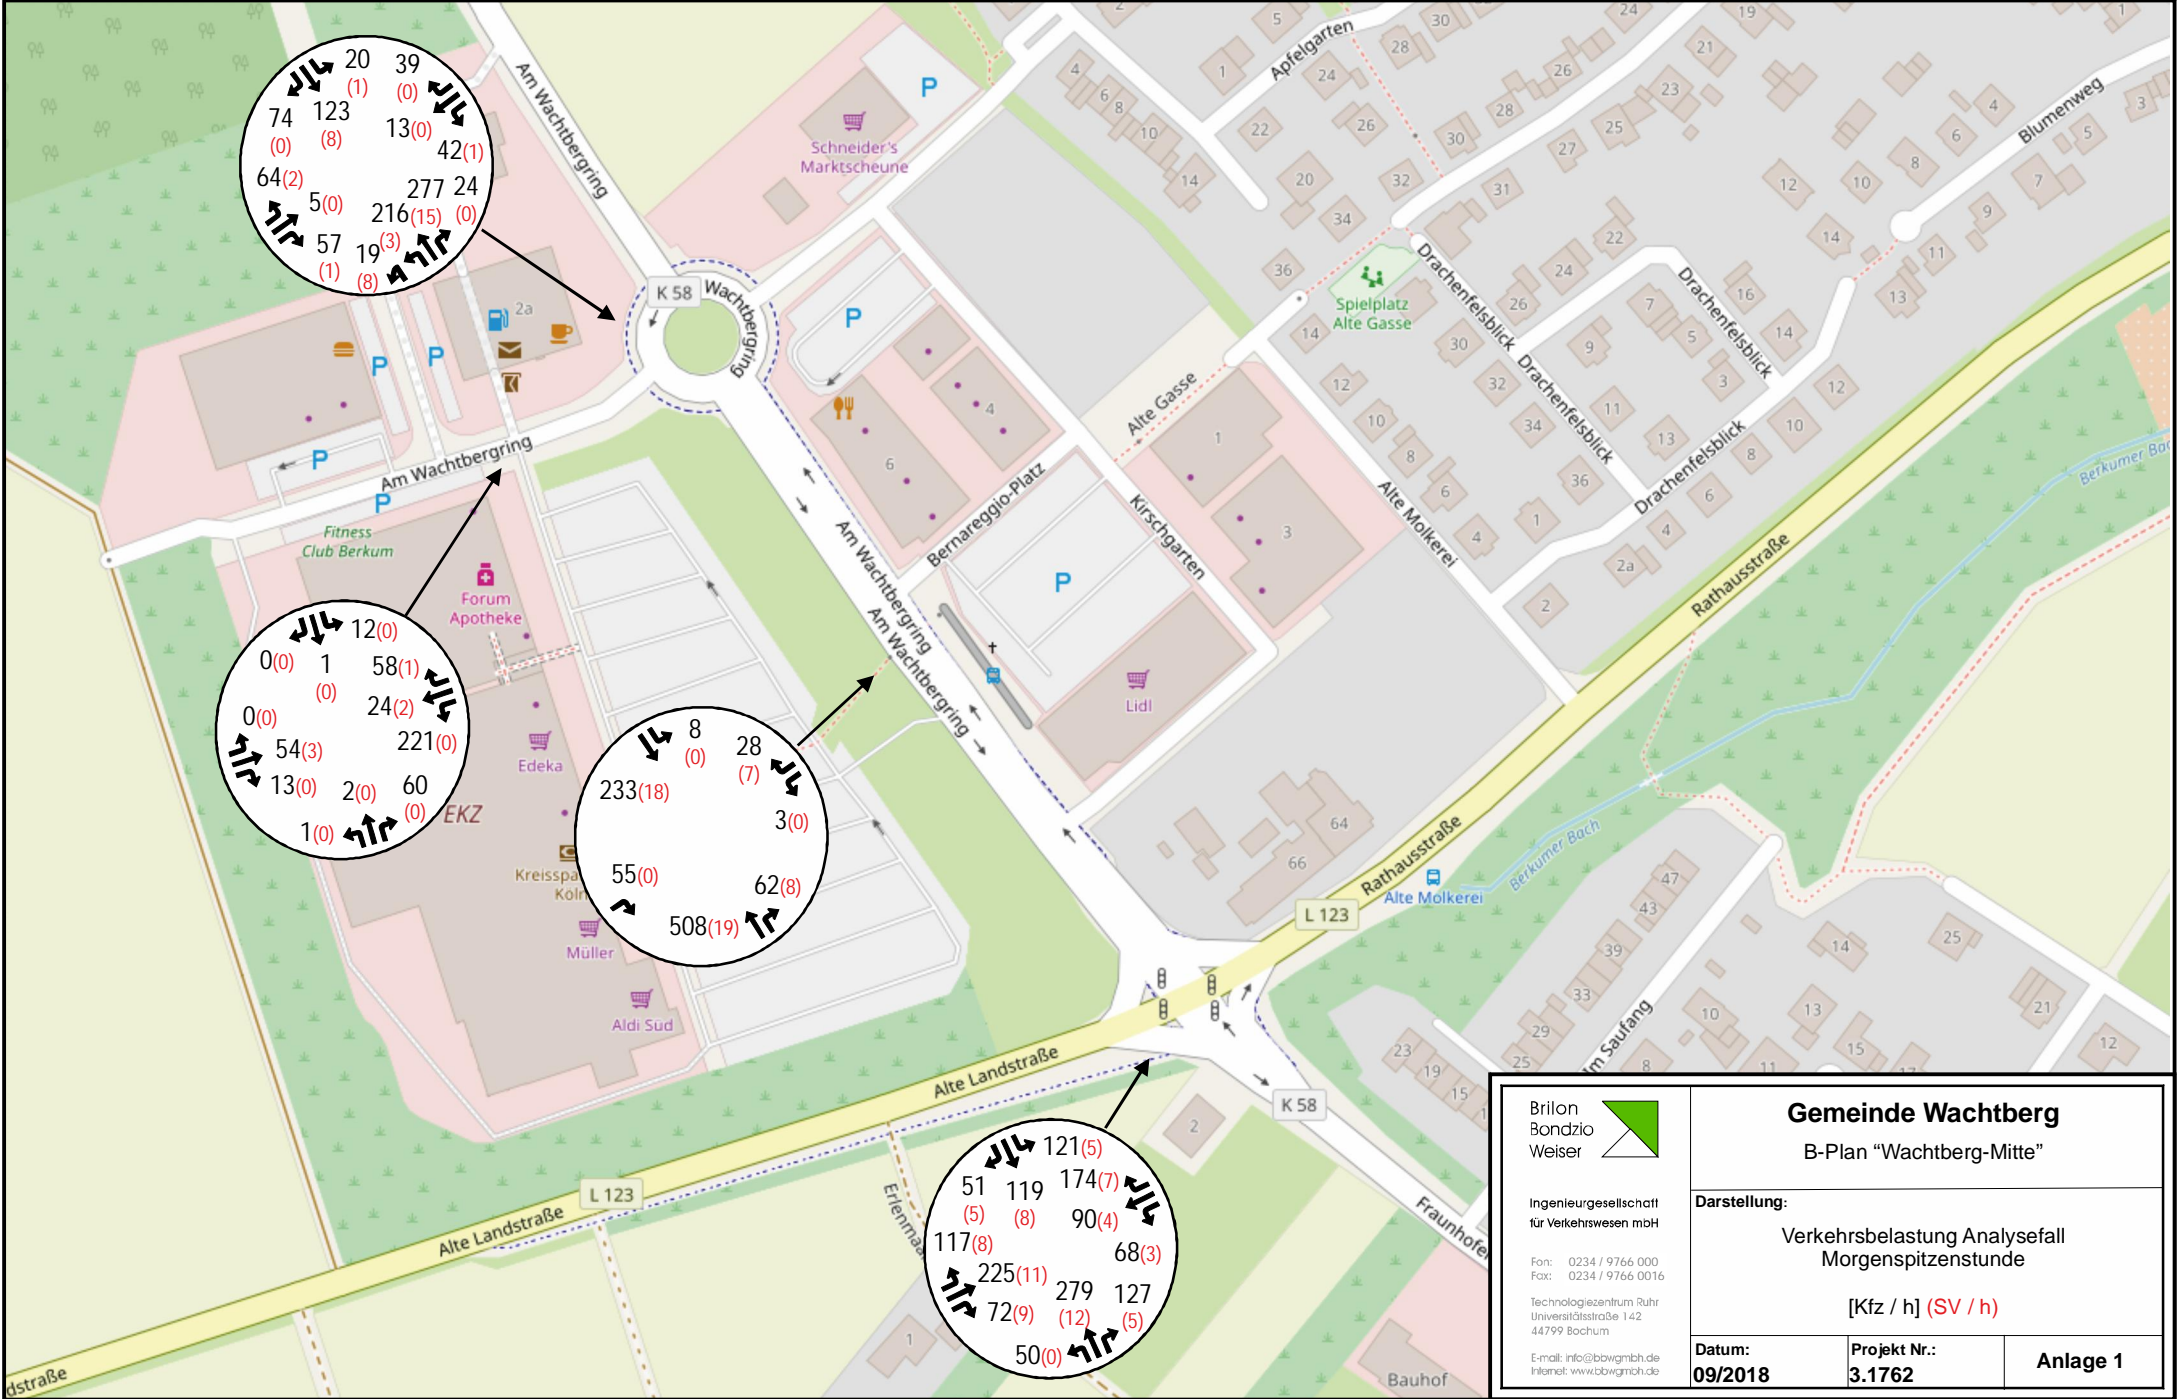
20 (1) 39 (0)
74 (0) 123 (8) 13(0) 42(1)
64(2) 5(0) 277 24 216(15) (0)
57 (1) 19(3) (8)

12(0)
0(0) 1 (0) 58(1) 24(2)
0(0) 54(3) 221(0)
13(0) 2(0) 60 (0)
1(0)

8 (0) 28 (7)
233(18) 3(0)
55(0) 62(8)
508(19)

121(5)
51 (5) 119 (8) 174(7) 90(4)
117(8) 68(3)
225(11) 279 (12) 127 (5)
72(9)
50(0)

Am Wachtbergring
K 58
Wachtbergring
Schneider's Marktscheune
P
2a
Am Wachtbergring
Fitness Club Berkum
Forum Apotheke
Edeka
EKZ
Kreisspa Koln
Müller
Aldi Sud
Am Wachtbergring
Am Wachtbergring
Bernareggio-Platz
Kirschgarten
Lidl
Alte Gasse
Alte Molkerei
Spielplatz Alte Gasse
Drachenfelsblick
Drachenfelsblick
Drachenfelsblick
Drachenfelsblick
Apfelgarten
Blumenweg
Rathausstraße
Rathausstraße
Berkumer Bach
Berkumer Bach
Alte Molkerei
L 123
Alte Landstraße
Alte Landstraße
L 123
K 58
Fraunhofer
Erlenma
Im Saufang
Bauhof
dstraße

Brilon Bondzio Weiser
Ingenieurgesellschaft für Verkehrswesen mbH
Fon: 0234 / 9766 000
Fax: 0234 / 9766 0016
Technologiezentrum Ruhr
Universitätsstraße 142
44799 Bochum
E-mail: info@bbwgmbh.de
Internet: www.bbwgmbh.de

Gemeinde Wachtberg
B-Plan "Wachtberg-Mitte"
Darstellung:
Verkehrsbelastung Analysefall Morgenspitzenstunde
[Kfz / h] (SV / h)
Datum: 09/2018
Projekt Nr.: 3.1762
Anlage 1